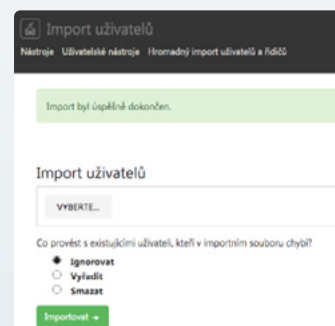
Import uživatelů

Nástroje Uživatelské nástroje Hromadný import uživatelů a řidičů

Import byl úspěšně dokončen.

Import uživatelů

VYBERTE...

Co provést s existujícími uživateli, kteří v importním souboru chybí?

Ignorovat
Vyřadit
Smazat

Importovat →